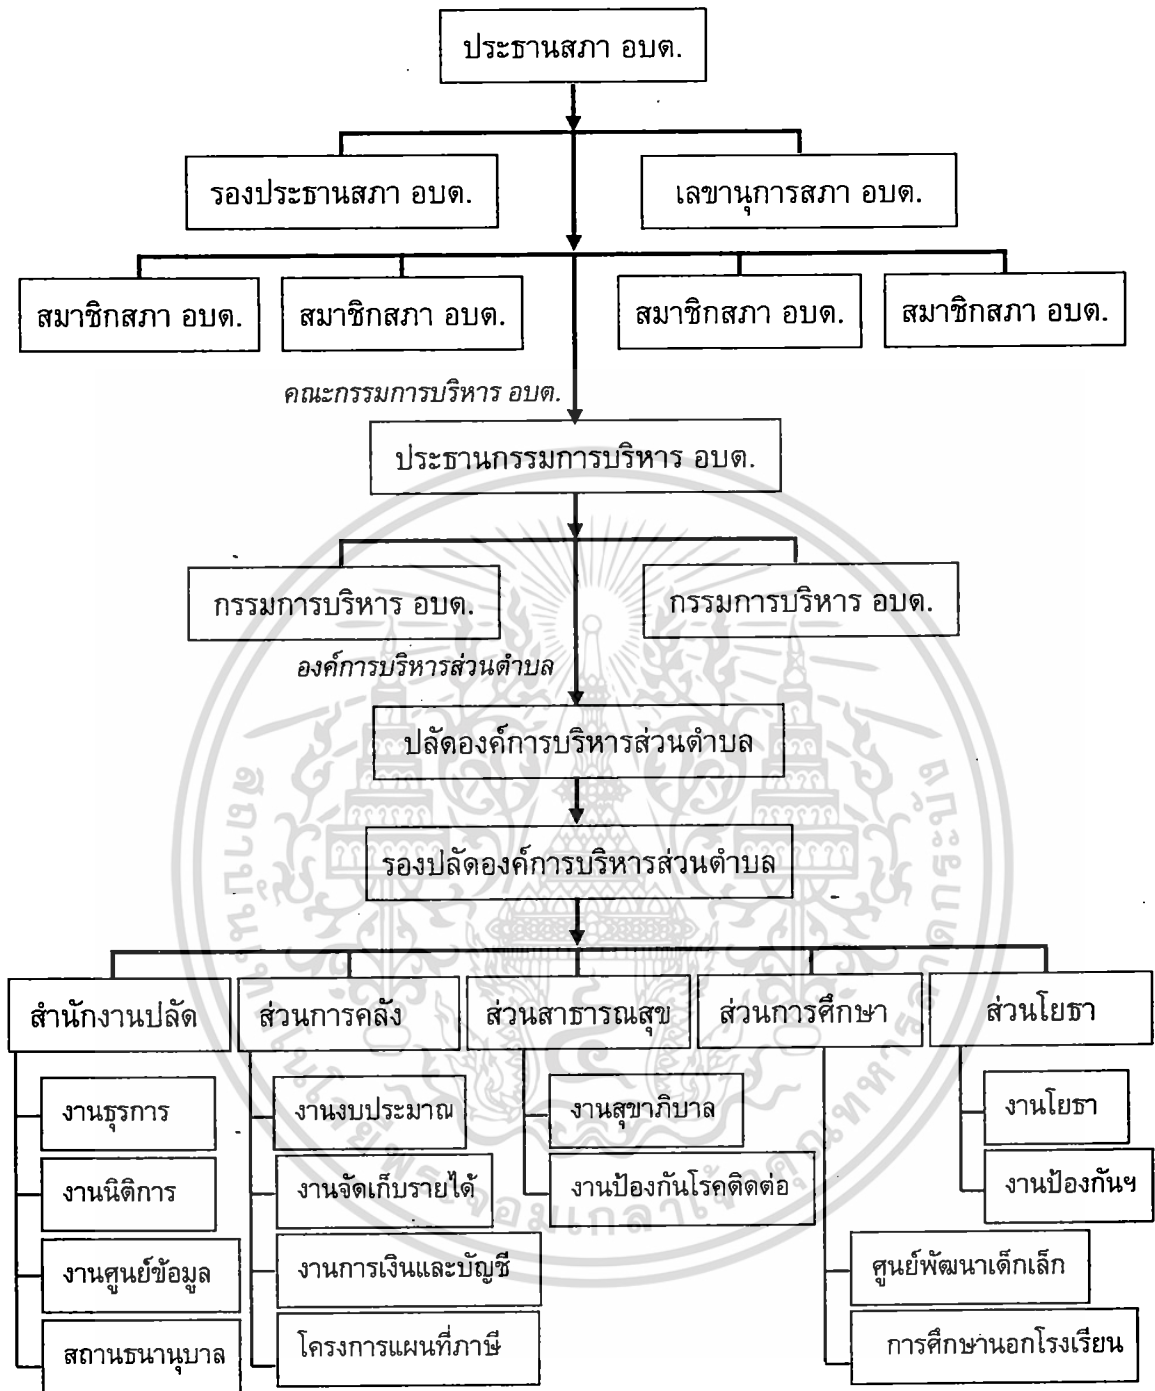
ประธานสภา อบต.

รองประธานสภา อบต.

เลขานุการสภา อบต.

สมาชิกสภา อบต.

สมาชิกสภา อบต.

สมาชิกสภา อบต.

สมาชิกสภา อบต.

คณะกรรมการบริหาร อบต.

ประธานกรรมการบริหาร อบต.

กรรมการบริหาร อบต.

กรรมการบริหาร อบต.

องค์การบริหารส่วนตำบล

ปลัดองค์การบริหารส่วนตำบล

รองปลัดองค์การบริหารส่วนตำบล

สำนักงานปลัด

ส่วนการคลัง

ส่วนสาธารณสุข

ส่วนการศึกษา

ส่วนโยธา

งานธุรการ

งานนิติการ

งานศูนย์ข้อมูล

สถานธนานุบาล

งานงบประมาณ

งานจัดเก็บรายได้

งานการเงินและบัญชี

โครงการแผนที่ภาษี

งานสุขาภิบาล

งานป้องกันโรคติดต่อ

ศูนย์พัฒนาเด็กเล็ก

การศึกษานอกโรงเรียน

งานโยธา

งานป้องกันฯ

มหาวิทยาลัยเทคโนโลยีราชมงคลพระนคร พระจอมเกล้าเจ้าคุณทหาร